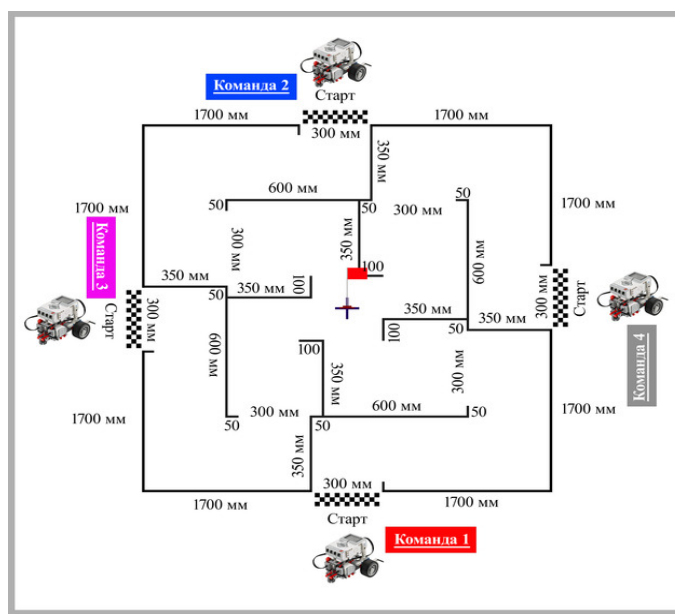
Команда 2
Старт
1700 мм
300 мм
1700 мм
350 мм
600 мм
50
50
300 мм
50
1700 мм
1700 мм
Команда 3
300 мм
350 мм
600 мм
100
350 мм
350 мм
50
100
350 мм
Старт
300 мм
Старт
Команда 4
300 мм
600 мм
100
50
350 мм
100
350 мм
300 мм
50
1700 мм
300 мм
600 мм
50
1700 мм
50
50
350 мм
1700 мм
300 мм
1700 мм
Старт
Команда 1